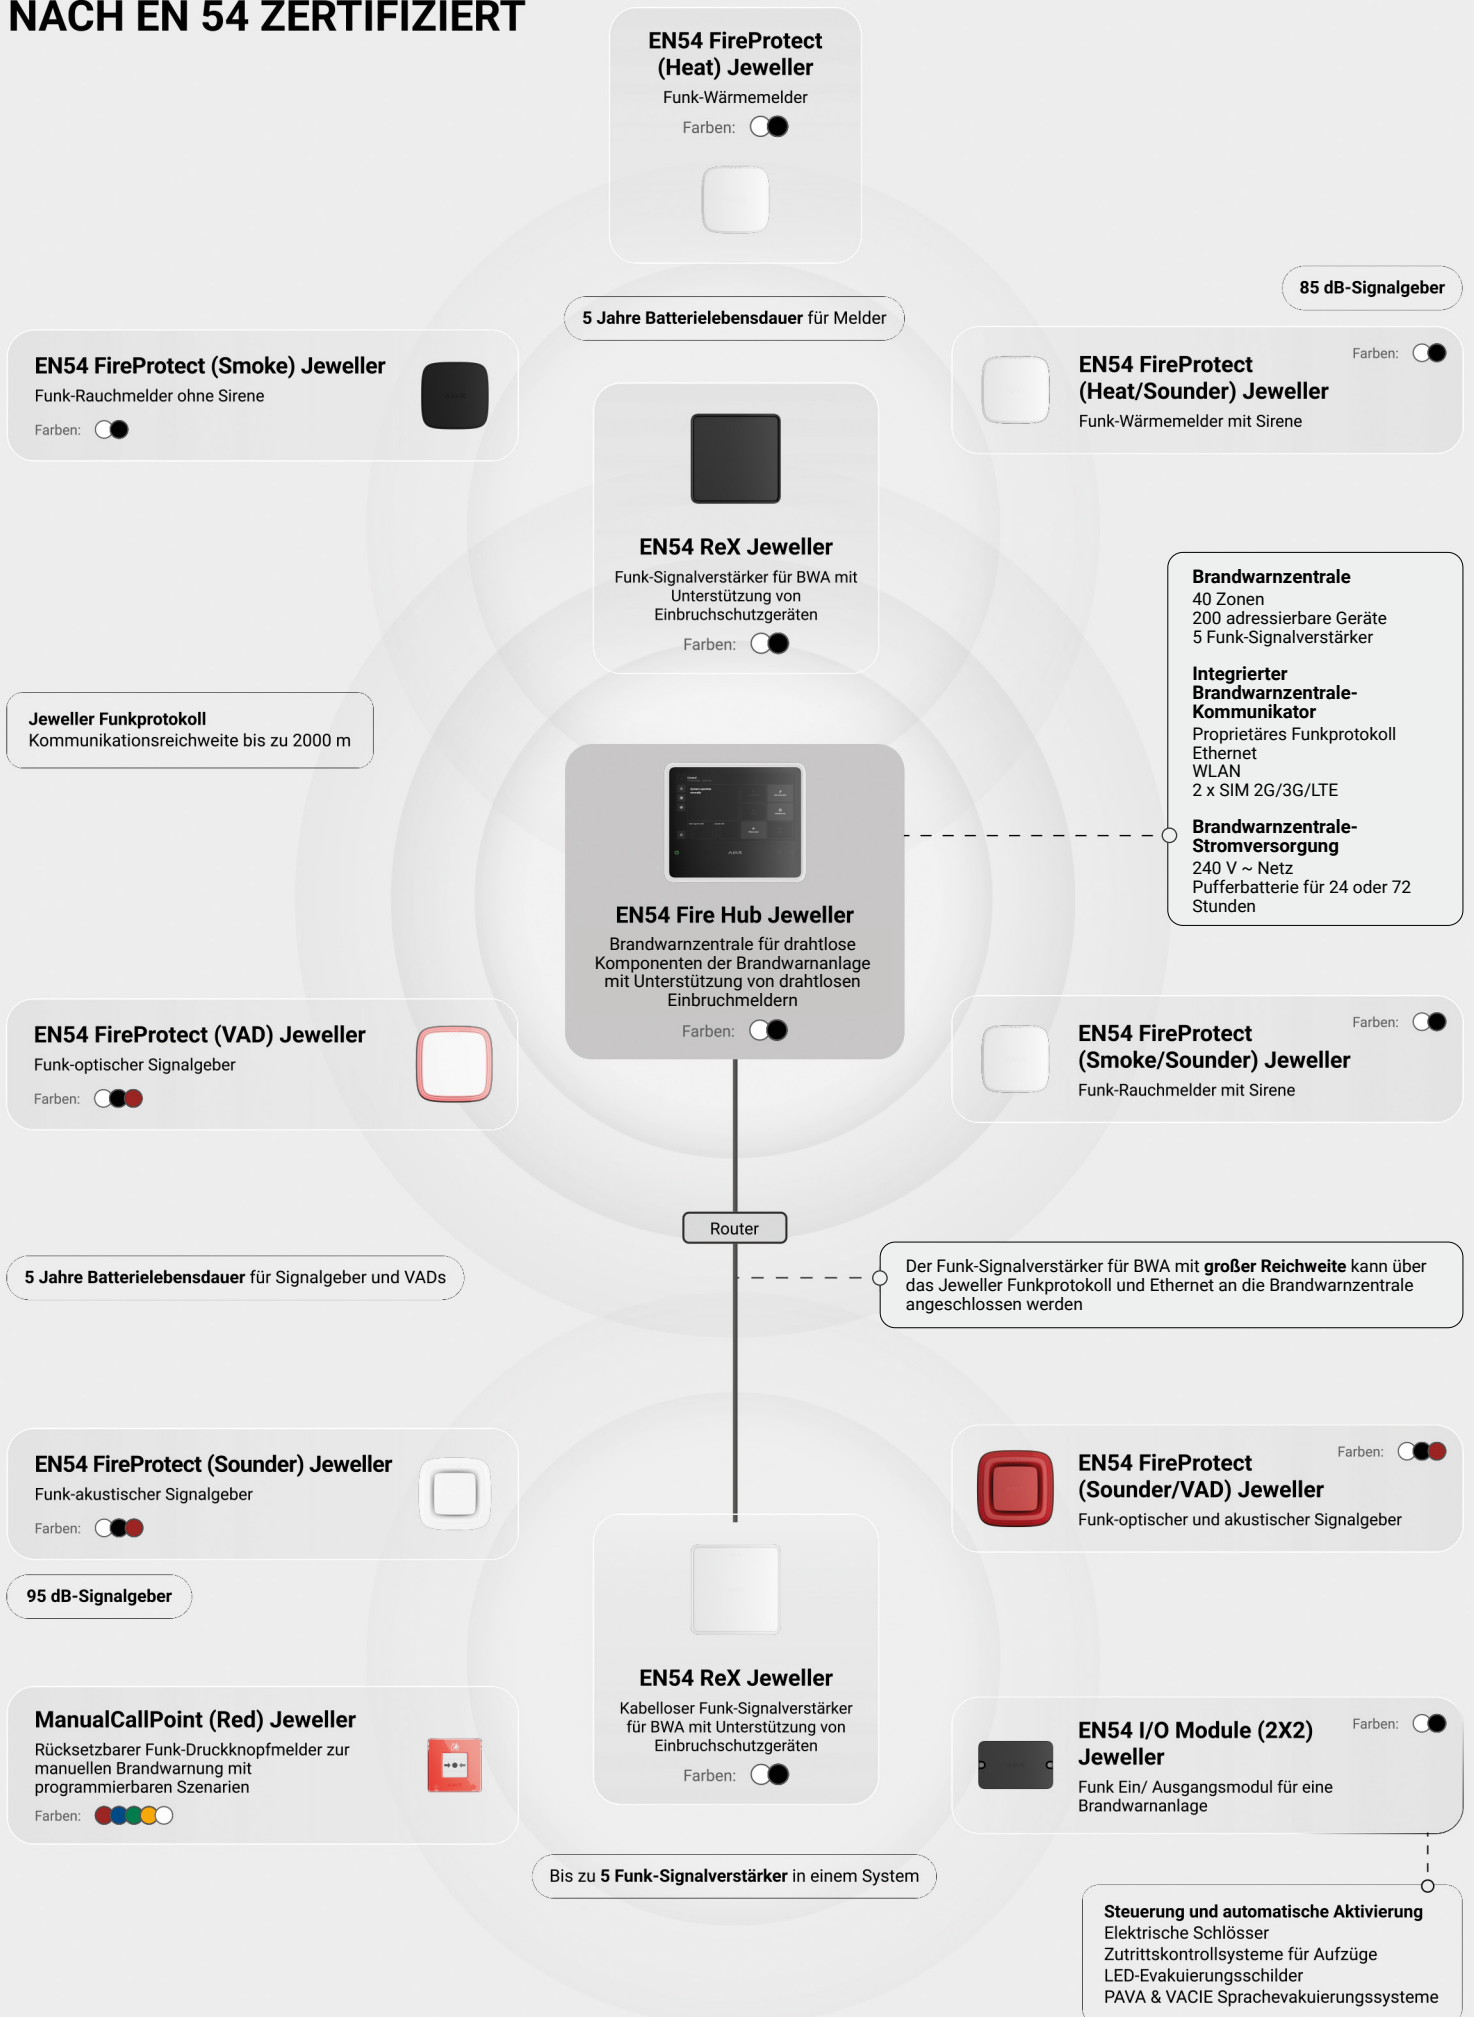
NACH EN 54 ZERTIFIZIERT

EN54 FireProtect (Heat) Jeweller
Funk-Wärmemelder
Farben:

85 dB-Signalgeber

5 Jahre Batterielebensdauer für Melder

EN54 FireProtect (Smoke) Jeweller
Funk-Rauchmelder ohne Sirene
Farben:

EN54 FireProtect (Heat/Sounder) Jeweller
Funk-Wärmemelder mit Sirene
Farben:

EN54 ReX Jeweller
Funk-Signalverstärker für BWA mit Unterstützung von Einbruchschutzgeräten
Farben:

Brandwarnzentrale
40 Zonen
200 adressierbare Geräte
5 Funk-Signalverstärker

Integrierter Brandwarnzentrale-Kommunikator
Proprietäres Funkprotokoll
Ethernet
WLAN
2 x SIM 2G/3G/LTE

Brandwarnzentrale-Stromversorgung
240 V ~ Netz
Pufferbatterie für 24 oder 72 Stunden

Jeweller Funkprotokoll
Kommunikationsreichweite bis zu 2000 m

EN54 Fire Hub Jeweller
Brandwarnzentrale für drahtlose Komponenten der Brandwarnanlage mit Unterstützung von drahtlosen Einbruchmeldern
Farben:

EN54 FireProtect (VAD) Jeweller
Funk-optischer Signalgeber
Farben:

EN54 FireProtect (Smoke/Sounder) Jeweller
Funk-Rauchmelder mit Sirene
Farben:

Router

5 Jahre Batterielebensdauer für Signalgeber und VADs

Der Funk-Signalverstärker für BWA mit großer Reichweite kann über das Jeweller Funkprotokoll und Ethernet an die Brandwarnzentrale angeschlossen werden

EN54 FireProtect (Sounder) Jeweller
Funk-akustischer Signalgeber
Farben:

EN54 FireProtect (Sounder/VAD) Jeweller
Funk-optischer und akustischer Signalgeber
Farben:

95 dB-Signalgeber

EN54 ReX Jeweller
Kabelloser Funk-Signalverstärker für BWA mit Unterstützung von Einbruchschutzgeräten
Farben:

ManualCallPoint (Red) Jeweller
Rücksetzbarer Funk-Druckknopfmelder zur manuellen Brandwarnung mit programmierbaren Szenarien
Farben:

EN54 I/O Module (2X2) Jeweller
Funk Ein/ Ausgangsmodul für eine Brandwarnanlage
Farben:

Bis zu 5 Funk-Signalverstärker in einem System

Steuerung und automatische Aktivierung
Elektrische Schlösser
Zutrittskontrollsysteme für Aufzüge
LED-Evakuierungsschilder
PAVA & VACIE Sprachevakuierungssysteme